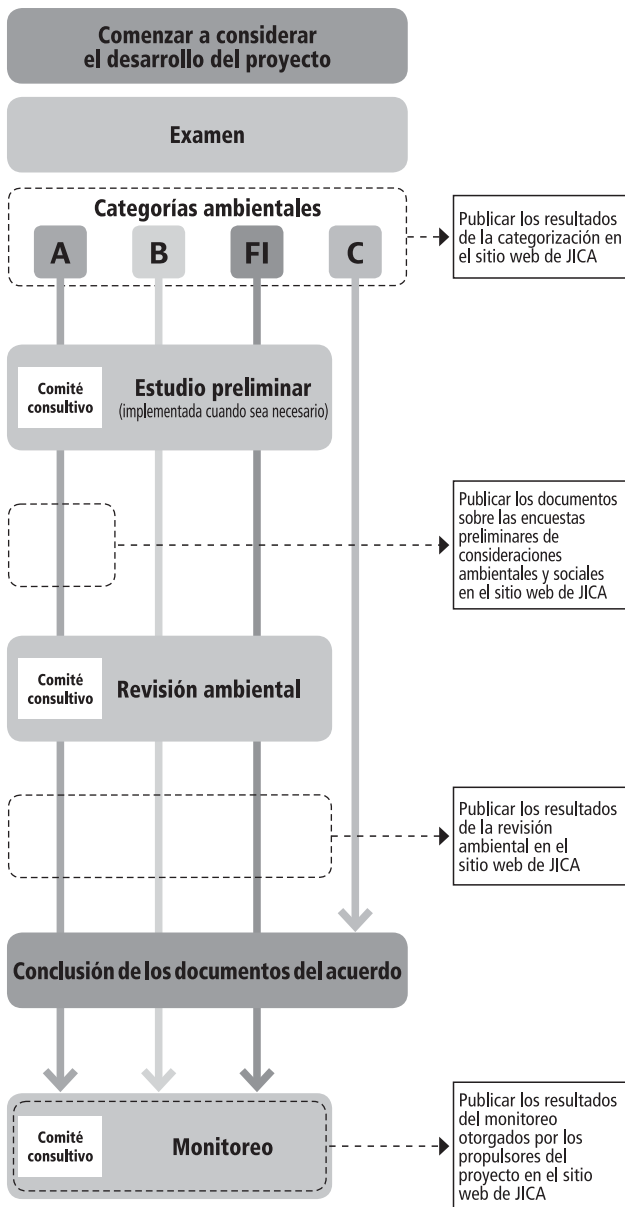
Comenzar a considerar el desarrollo del proyecto

Examen

Categorías ambientales

A

B

FI

C

Publicar los resultados de la categorización en el sitio web de JICA

Comité consultivo

Estudio preliminar
(implementada cuando sea necesario)

Publicar los documentos sobre las encuestas preliminares de consideraciones ambientales y sociales en el sitio web de JICA

Comité consultivo

Revisión ambiental

Publicar los resultados de la revisión ambiental en el sitio web de JICA

Conclusión de los documentos del acuerdo

Comité consultivo

Monitoreo

Publicar los resultados del monitoreo otorgados por los propulsores del proyecto en el sitio web de JICA